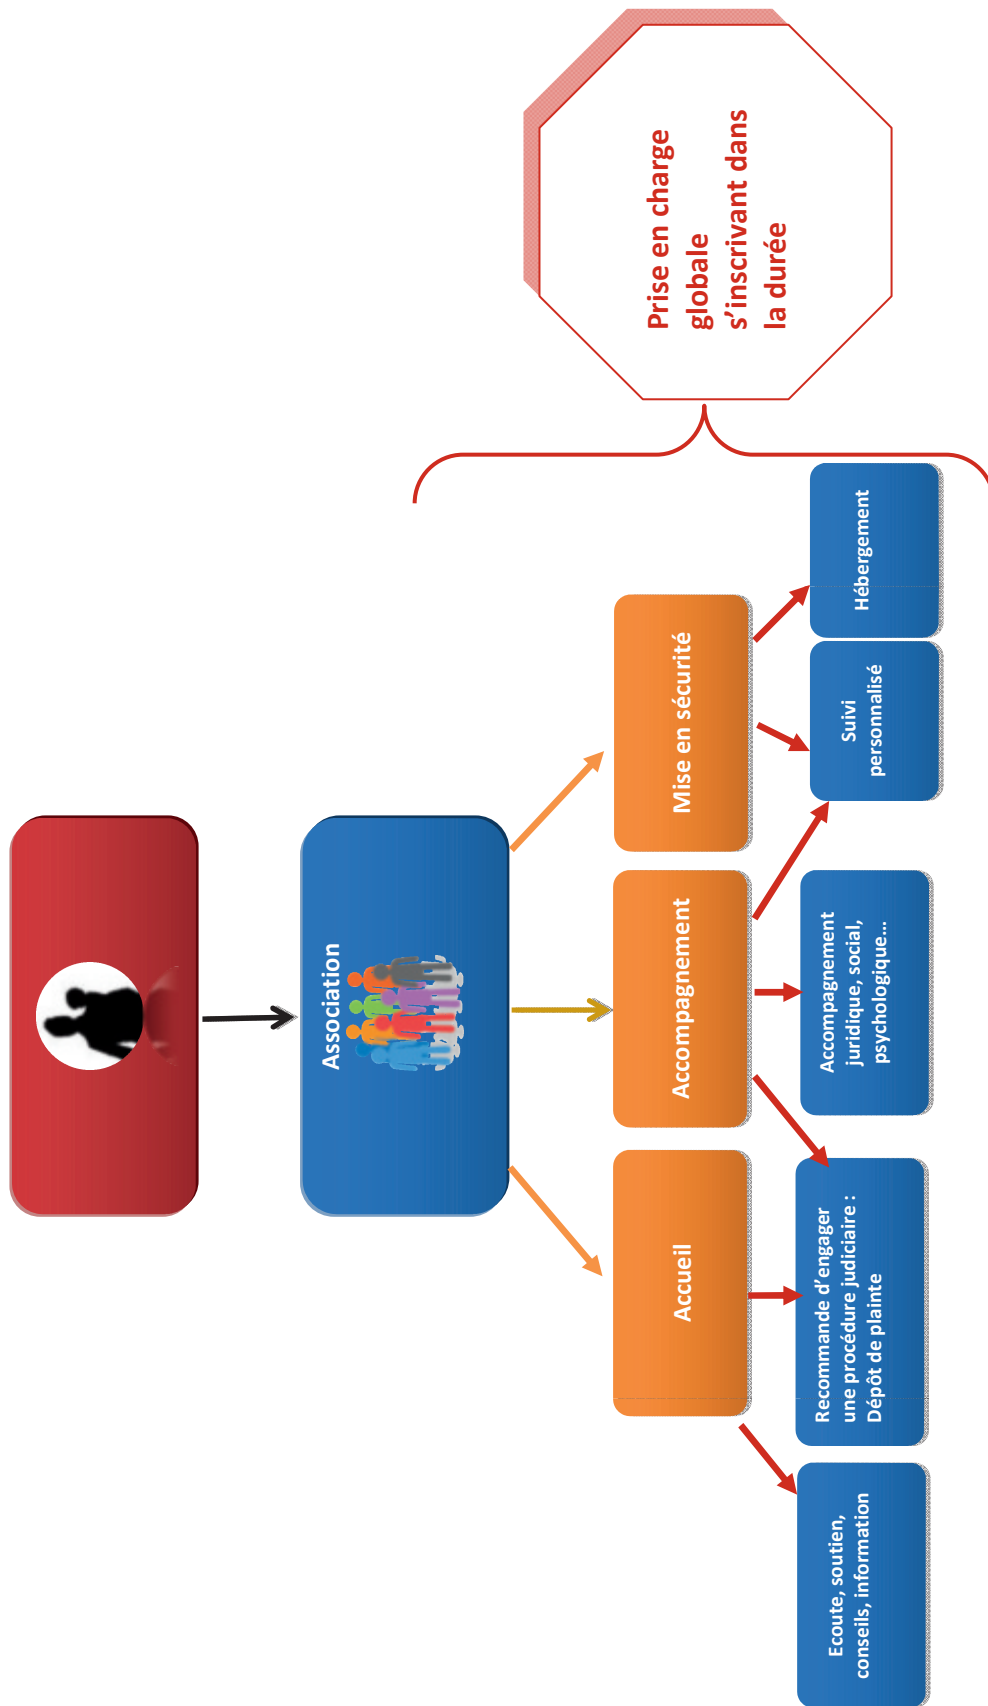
Association

Accueil

Accompagnement

Mise en sécurité

Ecoute, soutien, conseils, information

Recommande d'engager une procédure judiciaire : Dépôt de plainte

Accompagnement juridique, social, psychologique…

Suivi personnalisé

Hébergement

Prise en charge globale s'inscrivant dans la durée